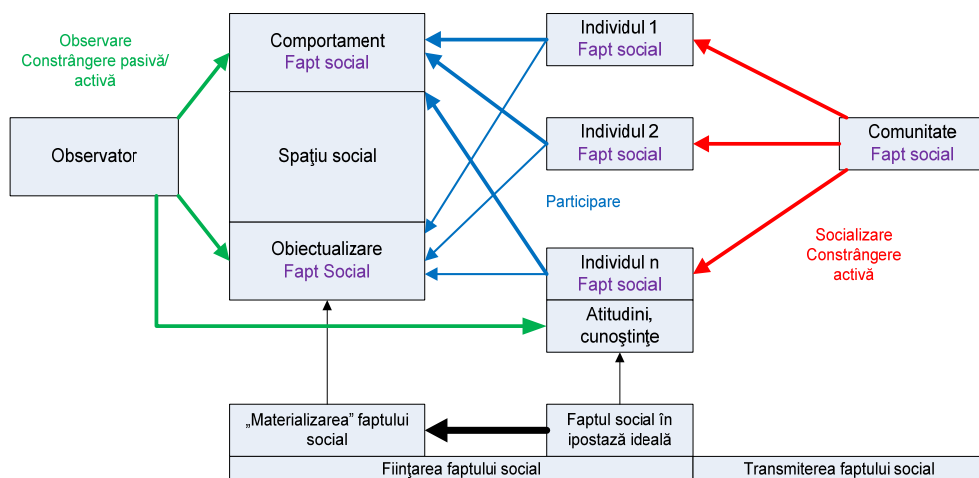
Observare
Constrângere pasivă/
activă

Comportament
Fapt social

Individul 1
Fapt social

Observator

Spaţiu social

Individul 2
Fapt social

Comunitate
Fapt social

Participare

Obiectualizare
Fapt Social

Individul n
Fapt social

Socializare
Constrângere
activă

Atitudini,
cunoştinţe

„Materializarea” faptului
social

Faptul social în
ipostază ideală

Fiinţarea faptului social

Transmiterea faptului social